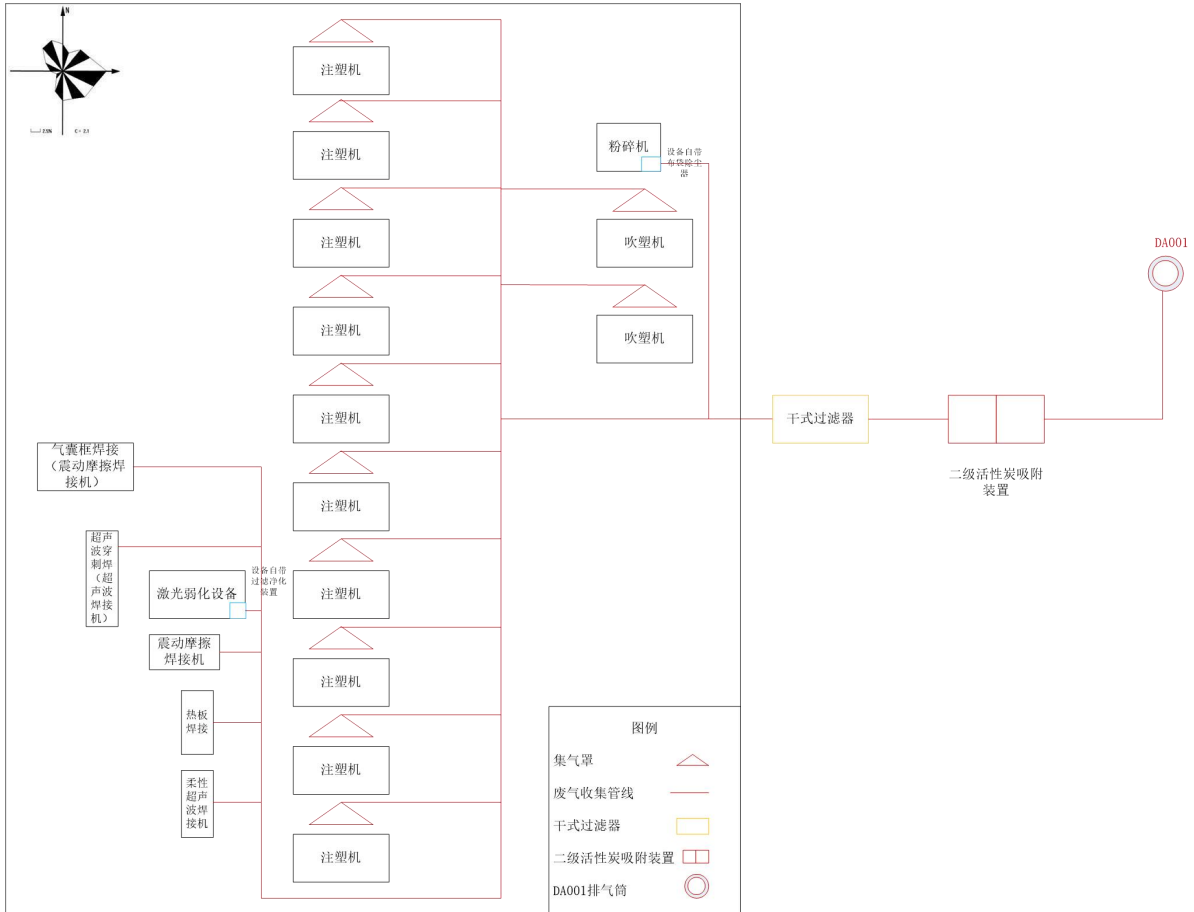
N

2.5%

C = 2.5

注塑机

注塑机

注塑机

注塑机

注塑机

注塑机

注塑机

注塑机

注塑机

注塑机

粉碎机

设备自带布袋除尘器

吹塑机

吹塑机

DA001

干式过滤器

二级活性炭吸附装置

气囊框焊接（震动摩擦焊接机）

超声波穿刺焊（超声波焊接机）

激光弱化设备

设备自带过滤净化装置

震动摩擦焊接机

热板焊接

柔性超声波焊接机

图例

集气罩

废气收集管线

干式过滤器

二级活性炭吸附装置

DA001排气筒